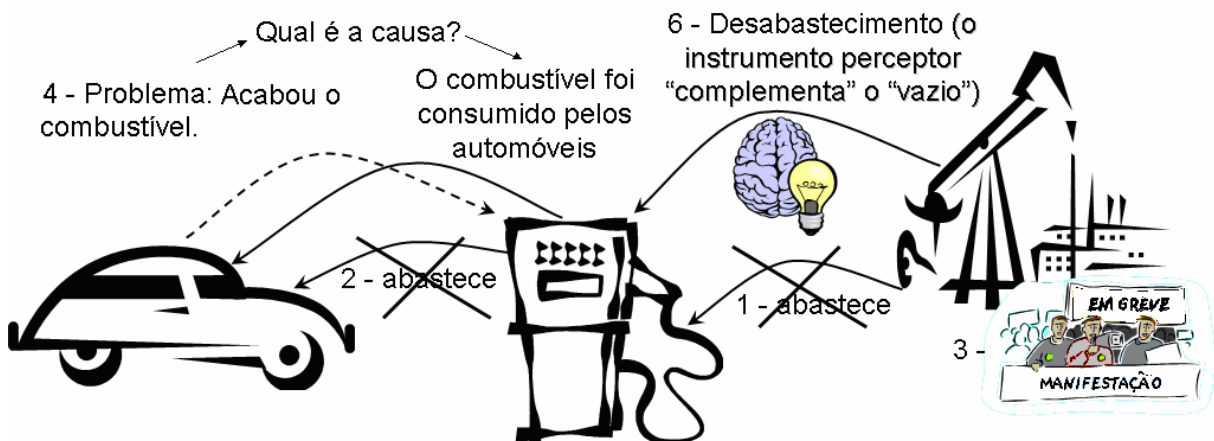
Qual é a causa?

4 - Problema: Acabou o combustível.

O combustível foi consumido pelos automóveis

6 - Desabastecimento (o instrumento perceptor "complementa" o "vazio")

2 - abastece

1 - abastece

EM GREVE

3 -

MANIFESTAÇÃO